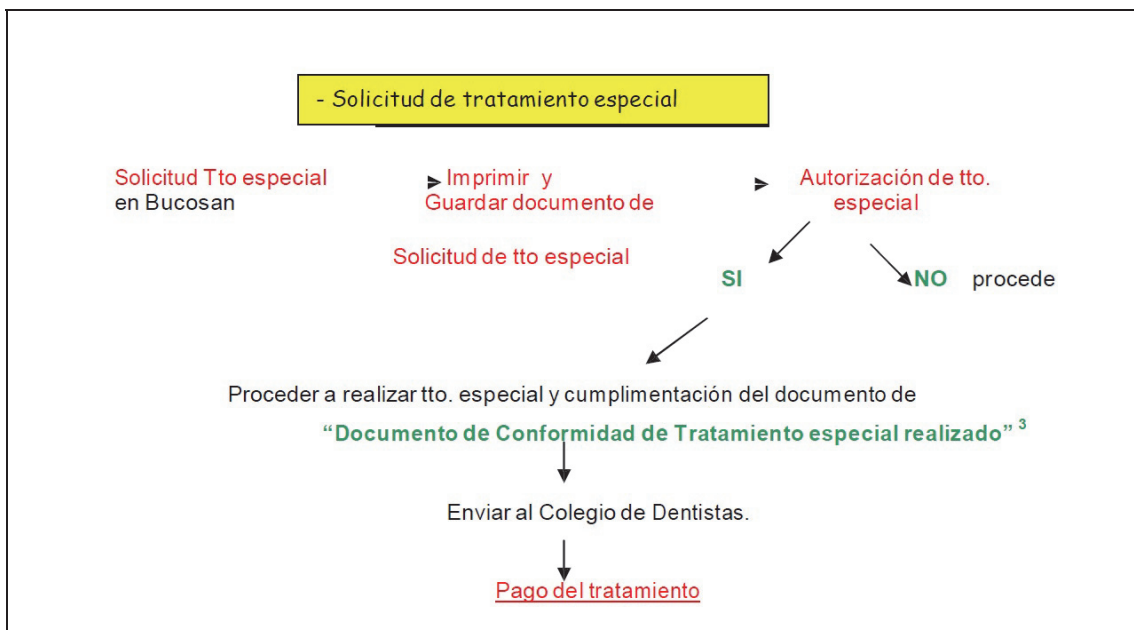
- Solicitud de tratamiento especial

Solicitud Tto especial en Bucosan

Imprimir y Guardar documento de

Solicitud de tto especial

Autorización de tto. especial

SI

NO procede

Proceder a realizar tto. especial y cumplimentación del documento de

“Documento de Conformidad de Tratamiento especial realizado” $^{3}$

Enviar al Colegio de Dentistas.

Pago del tratamiento